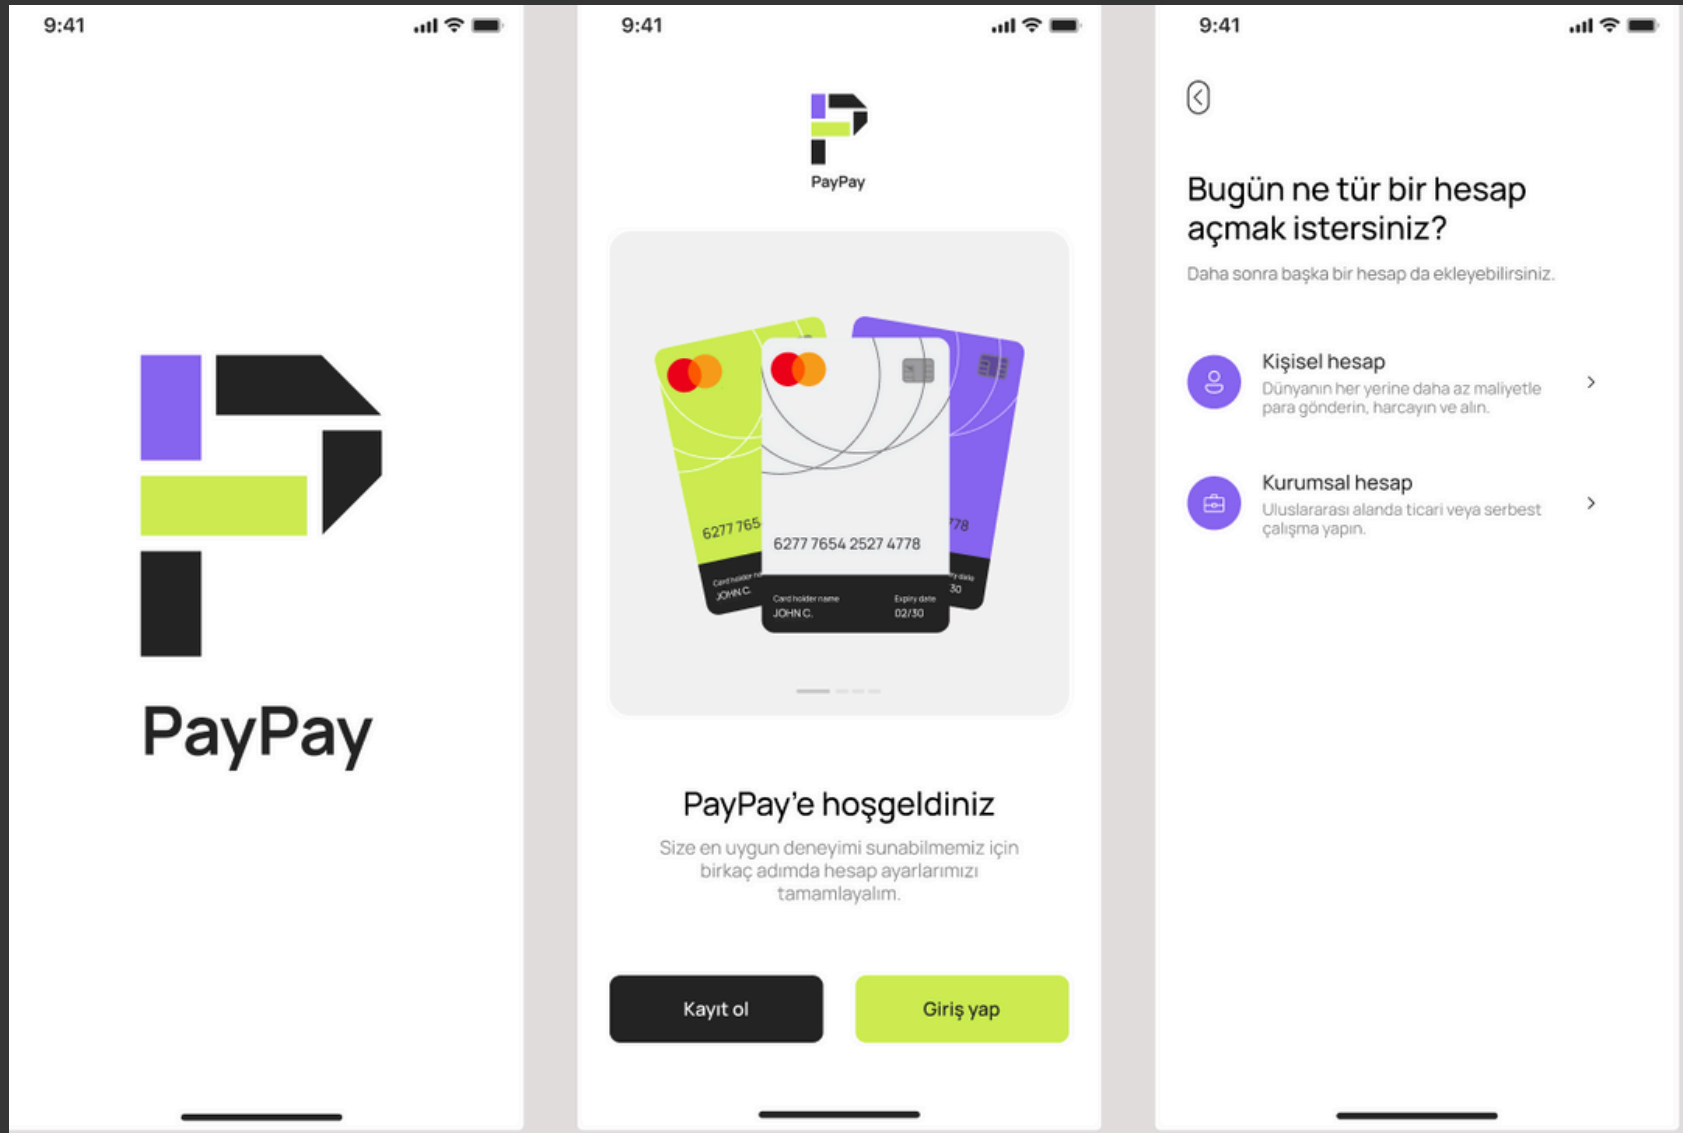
9:41

PayPay

9:41

PayPay

6277 765

Card holder n
JOHN C.

6277 7654 2527 4778

Card holder name
JOHN C.

Expiry date
02/30

78

y date
30

PayPay'e hoşgeldiniz

Size en uygun deneyimi sunabilmemiz için birkaç adımda hesap ayarlarımızı tamamlayalım.

Kayıt ol

Giriş yap

9:41

Bugün ne tür bir hesap açmak istersiniz?

Daha sonra başka bir hesap da ekleyebilirsiniz.

Kişisel hesap
Dünyanın her yerine daha az maliyetle para gönderin, harcayın ve alın.

Kurumsal hesap
Uluslararası alanda ticari veya serbest çalışma yapın.